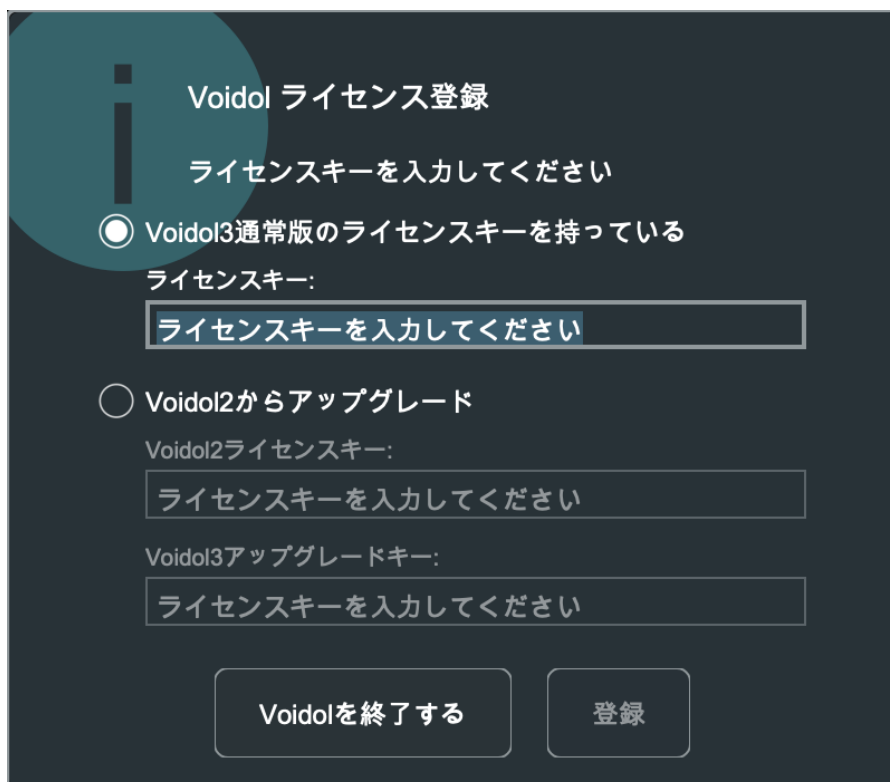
Voidol ライセンス登録

ライセンスキーを入力してください

Voidol3通常版のライセンスキーを持っている

ライセンスキー:

ライセンスキーを入力してください

Voidol2からアップグレード

Voidol2ライセンスキー:

ライセンスキーを入力してください

Voidol3アップグレードキー:

ライセンスキーを入力してください

Voidolを終了する

登録